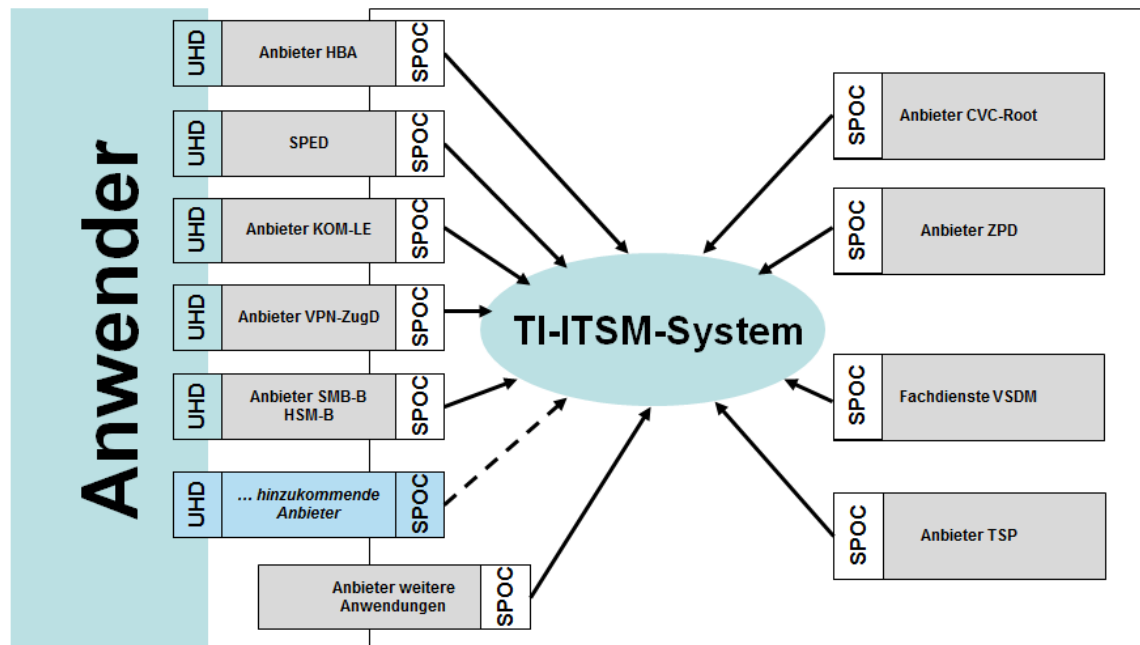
Anwender

UHD Anbieter HBA SPOC

UHD SPED SPOC

UHD Anbieter KOM-LE SPOC

UHD Anbieter VPN-ZugD SPOC

UHD Anbieter SMB-B HSM-B SPOC

UHD ... hinzukommende Anbieter SPOC

Anbieter weitere Anwendungen SPOC

TI-ITSM-System

SPOC Anbieter CVC-Root

SPOC Anbieter ZPD

SPOC Fachdienste VSDM

SPOC Anbieter TSP